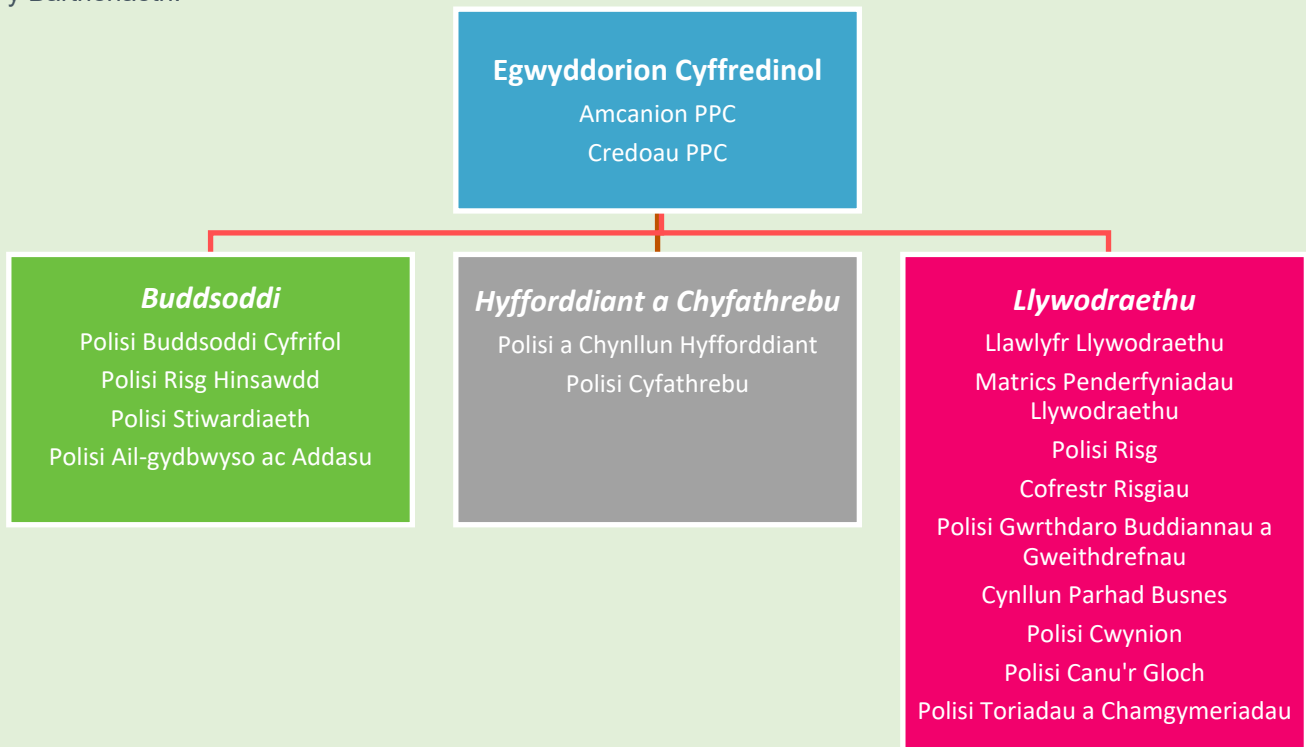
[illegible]

Egwyddorion Cyffredinol
Amcanion PPC
Credoau PPC

Buddsoddi
Polisi Buddsoddi Cyfrifol
Polisi Risg Hinsawdd
Polisi Stiwardiaeth
Polisi Ail-gydbwyso ac Addasu

Hyfforddiant a Chyfathrebu
Polisi a Chynllun Hyfforddiant
Polisi Cyfathrebu

Llywodraethu
Llawlyfr Llywodraethu
Matrics Penderfyniadau Llywodraethu
Polisi Risg
Cofrestr Risgiau
Polisi Gwrthdaro Buddiannau a Gweithdrefnau
Cynllun Parhad Busnes
Polisi Cwynion
Polisi Canu'r Gloch
Polisi Toriadau a Chamgymeriadau